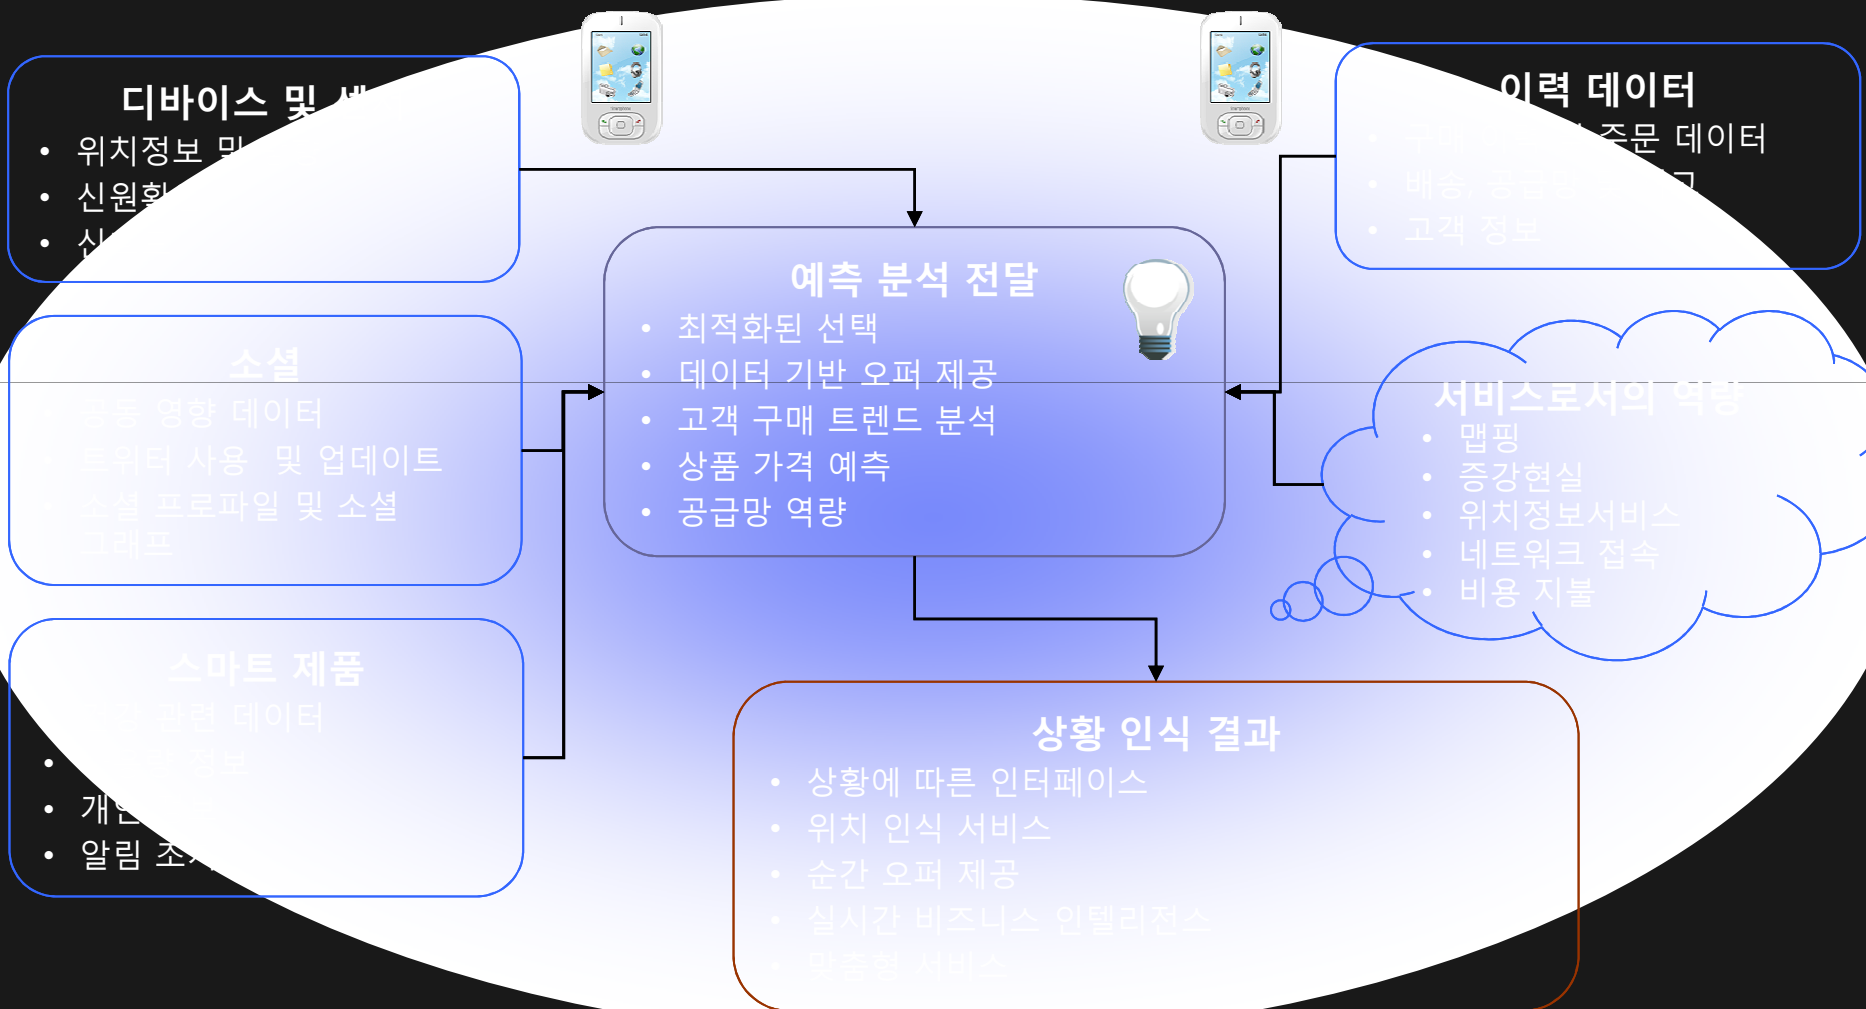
디바이스 및 센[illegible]
• 위치정보 및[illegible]
• 신원확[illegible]
• 신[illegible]

이력 데이터
• 구매 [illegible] 주문 데이터
• 배송, 공급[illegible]
• 고객 정보

예측 분석 전달
• 최적화된 선택
• 데이터 기반 오퍼 제공
• 고객 구매 트렌드 분석
• 상품 가격 예측
• 공급망 역량

소셜
• 군중 영향 데이터
• 트위터 사용 및 업데이트
• 소셜 프로파일 및 소셜 그래프

서비스로서의 역량
• 맵핑
• 증강현실
• 위치정보서비스
• 네트워크 접속
• 비용 지불

스마트 제품
• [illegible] 관련 데이터
• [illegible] 정보
• 개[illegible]
• 알림 조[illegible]

상황 인식 결과
• 상황에 따른 인터페이스
• 위치 인식 서비스
• 순간 오퍼 제공
• 실시간 비즈니스 인텔리전스
• 맞춤형 서비스